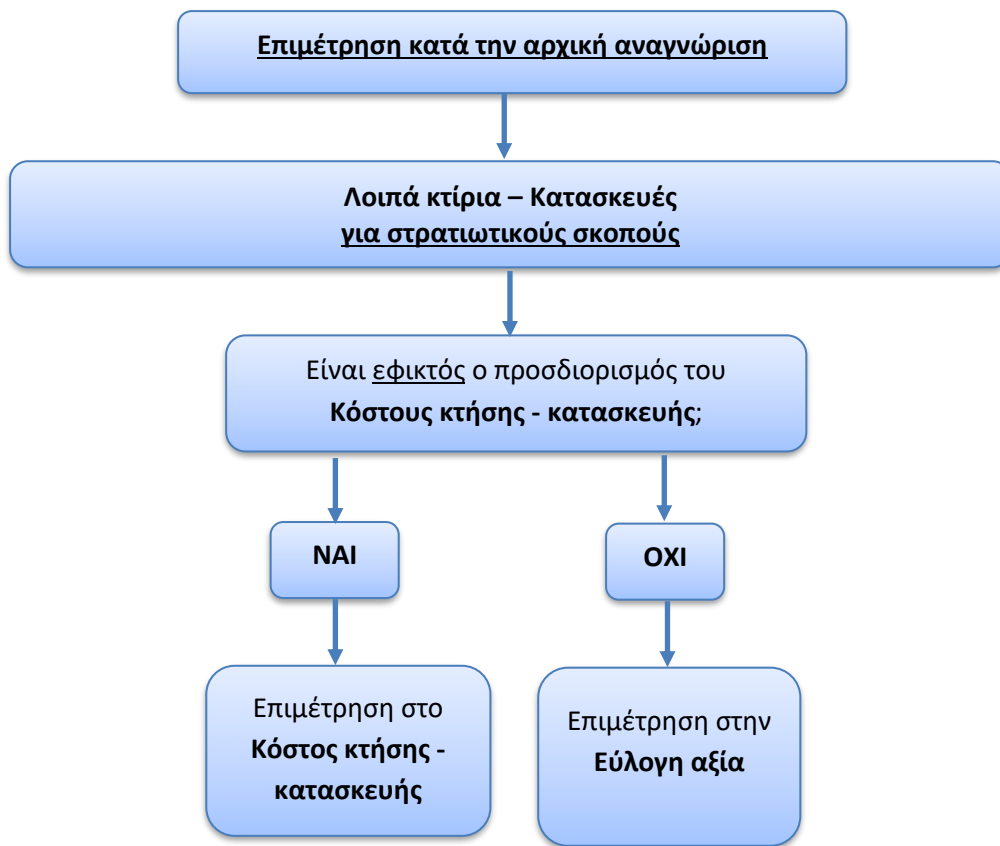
Επιμέτρηση κατά την αρχική αναγνώριση

Λοιπά κτίρια – Κατασκευές για στρατιωτικούς σκοπούς

Είναι εφικτός ο προσδιορισμός του Κόστους κτήσης - κατασκευής;

ΝΑΙ

ΟΧΙ

Επιμέτρηση στο Κόστος κτήσης - κατασκευής

Επιμέτρηση στην Εύλογη αξία